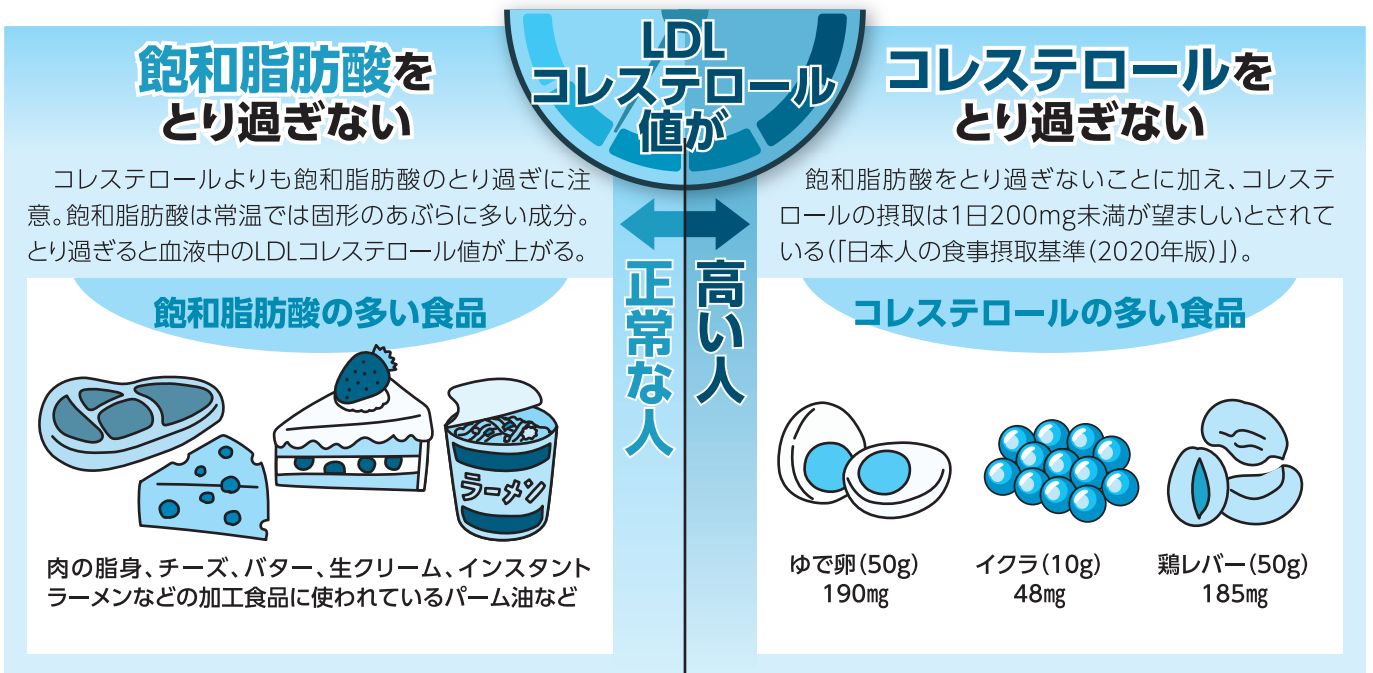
LDL
コレステロール
値が

正常な人

高い人

飽和脂肪酸を
とり過ぎない

コレステロールよりも飽和脂肪酸のとり過ぎに注意。飽和脂肪酸は常温では固形のあぶらに多い成分。とり過ぎると血液中のLDLコレステロール値が上がる。

飽和脂肪酸の多い食品

ラーメン

肉の脂身、チーズ、バター、生クリーム、インスタントラーメンなどの加工食品に使われているパーム油など

コレステロールを
とり過ぎない

飽和脂肪酸をとり過ぎないことに加え、コレステロールの摂取は1日200mg未満が望ましいとされている(「日本人の食事摂取基準(2020年版)」)。

コレステロールの多い食品

ゆで卵(50g)
190mg

イクラ(10g)
48mg

鶏レバー(50g)
185mg